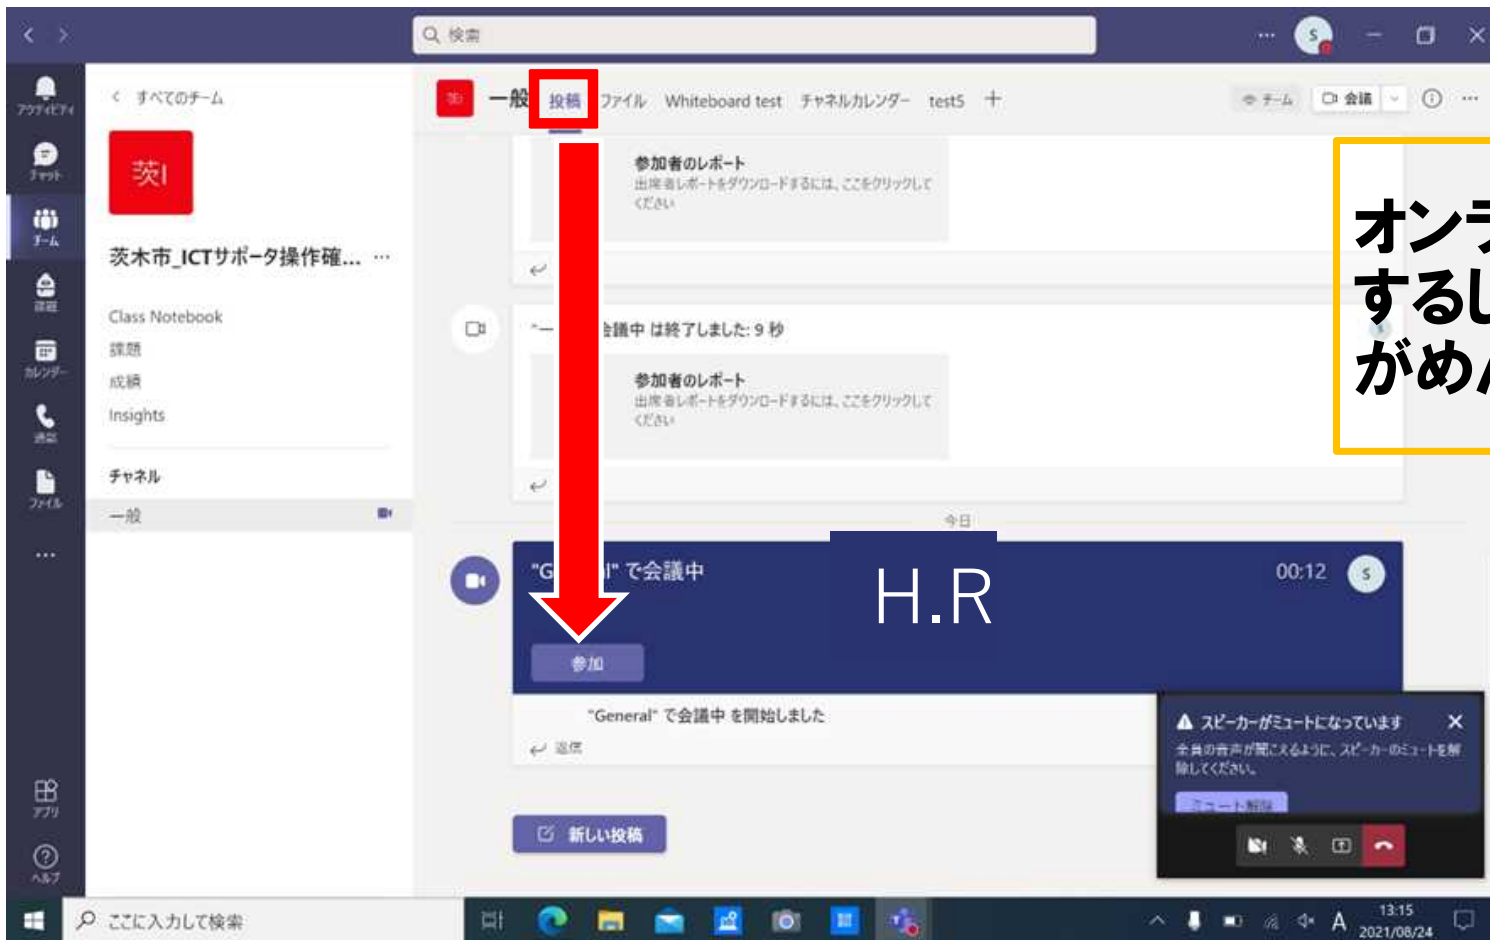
検索

アクティビティ
チャット
チーム
課題
カレンダー
通話
ファイル
...
アプリ
ヘルプ

< すべてのチーム

茨I

茨木市_ICTサポータ操作確... ...

Class Notebook
課題
成績
Insights

チャネル
一般

茨 一般 投稿 ファイル Whiteboard test チャネルカレンダー test5 +

チーム 会議

参加者のレポート
出席者レポートをダウンロードするには、ここをクリックしてください

"一 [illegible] 会議中 は終了しました: 9 秒

参加者のレポート
出席者レポートをダウンロードするには、ここをクリックしてください

今日

"G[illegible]l" で会議中

H.R

00:12

参加

"General" で会議中 を開始しました

返信

新しい投稿

オンラ
するし
がめん

スピーカーがミュートになっています
全員の音声が聞こえるように、スピーカーのミュートを解除してください。
ミュート解除

ここに入力して検索

13:15
2021/08/24